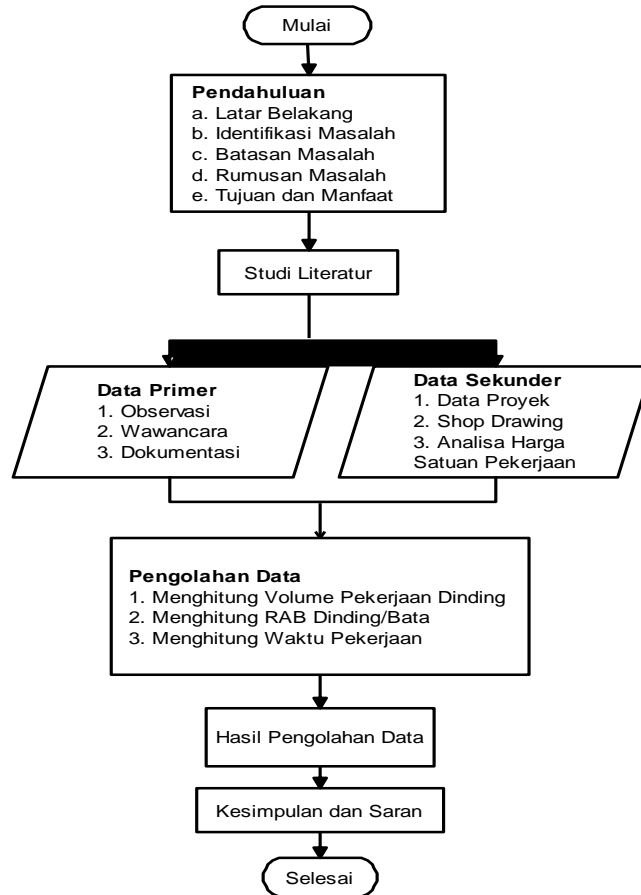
Mulai

Pendahuluan
a. Latar Belakang
b. Identifikasi Masalah
c. Batasan Masalah
d. Rumusan Masalah
e. Tujuan dan Manfaat

Studi Literatur

Data Primer
1. Observasi
2. Wawancara
3. Dokumentasi

Data Sekunder
1. Data Proyek
2. Shop Drawing
3. Analisa Harga Satuan Pekerjaan

Pengolahan Data
1. Menghitung Volume Pekerjaan Dinding
2. Menghitung RAB Dinding/Bata
3. Menghitung Waktu Pekerjaan

Hasil Pengolahan Data

Kesimpulan dan Saran

Selesai